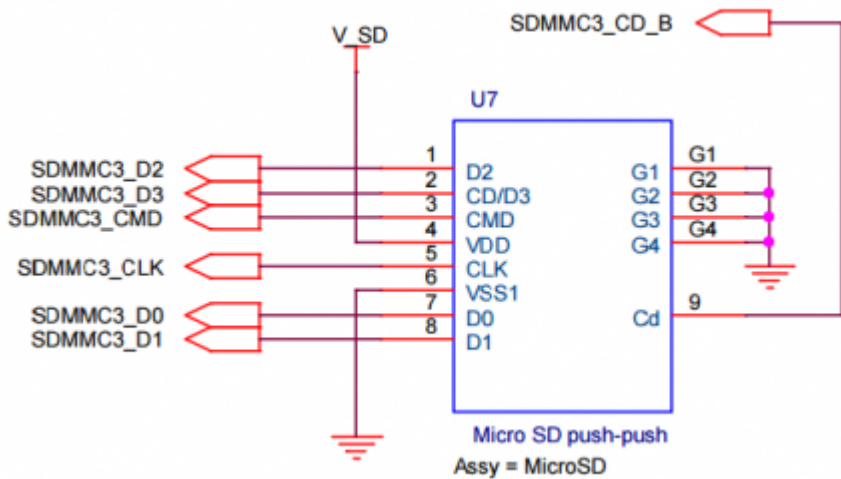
V_SD

SDMMC3_CD_B

U7

SDMMC3_D2
SDMMC3_D3
SDMMC3_CMD

SDMMC3_CLK

SDMMC3_D0
SDMMC3_D1

1 D2
2 CD/D3
3 CMD
4 VDD
5 CLK
6 VSS1
7 D0
8 D1

G1 G1
G2 G2
G3 G3
G4 G4

Cd 9

Micro SD push-push

Assy = MicroSD